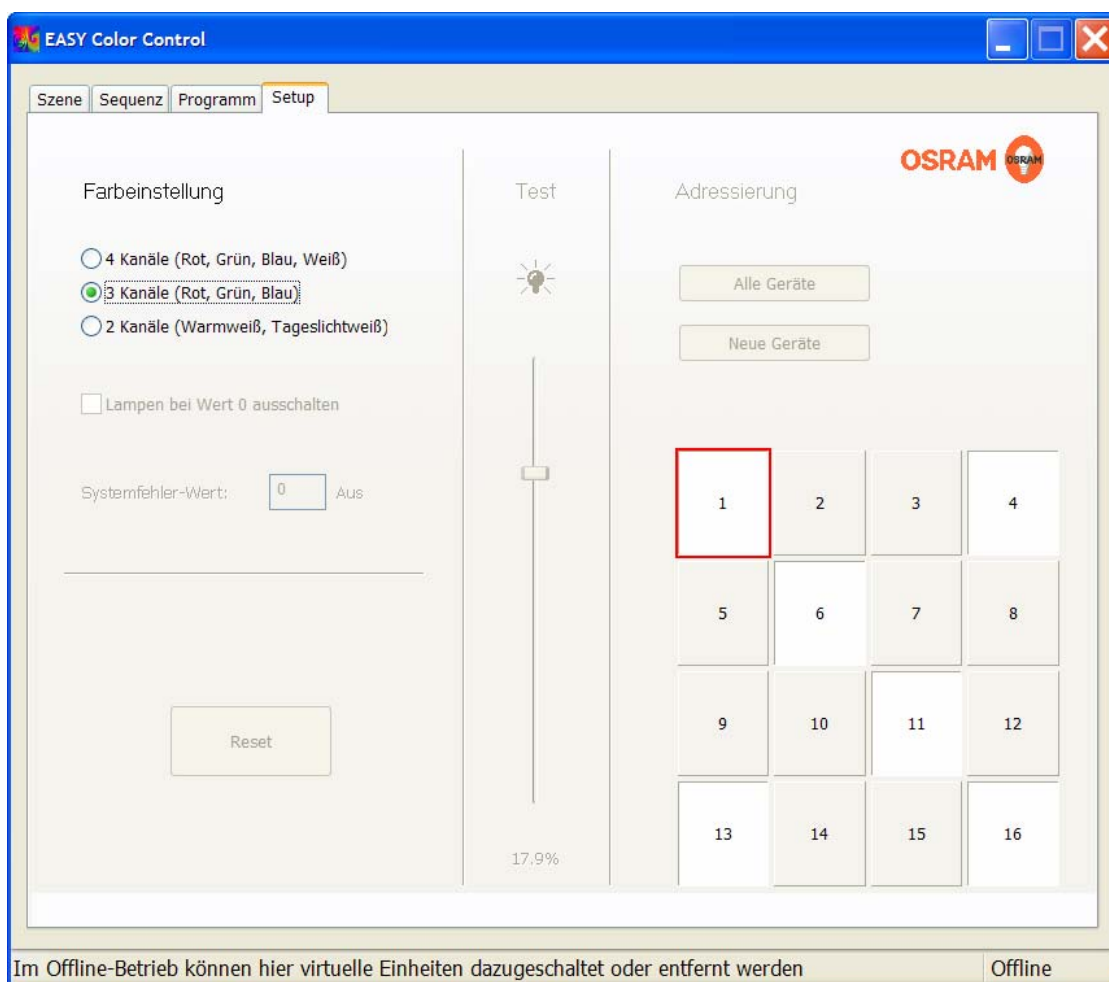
EASY Color Control

Szene | Sequenz | Programm | Setup

OSRAM OSRAM

Farbeinstellung

4 Kanäle (Rot, Grün, Blau, Weiß)
3 Kanäle (Rot, Grün, Blau)
2 Kanäle (Warmweiß, Tageslichtweiß)

Lampen bei Wert 0 ausschalten

Systemfehler-Wert: 0 Aus

Reset

Test

17.9%

Adressierung

Alle Geräte

Neue Geräte

| 1 | 2 | 3 | 4 |
|---|---|---|---|
| 5 | 6 | 7 | 8 |
| 9 | 10 | 11 | 12 |
| 13 | 14 | 15 | 16 |

Im Offline-Betrieb können hier virtuelle Einheiten dazugeschaltet oder entfernt werden

Offline